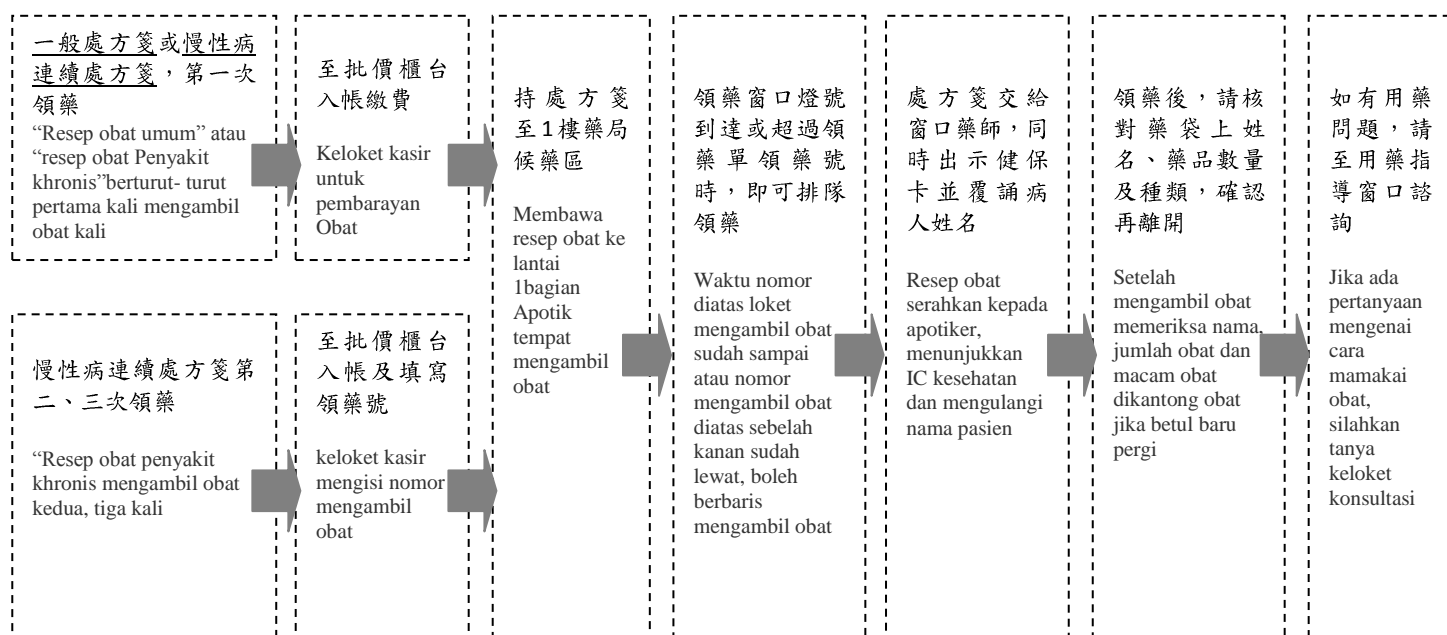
一般處方箋或慢性病連續處方箋，第一次領藥
“Resep obat umum” atau “resep obat Penyakit khronis”berturut- turut pertama kali mengambil obat kali

至批價櫃台入帳繳費
Keloket kasir untuk pembarayan Obat

慢性病連續處方箋第二、三次領藥
“Resep obat penyakit khronis mengambil obat kedua, tiga kali

至批價櫃台入帳及填寫領藥號
keloket kasir mengisi nomor mengambil obat

持處方箋至1樓藥局候藥區
Membawa resep obat ke lantai 1bagian Apotik tempat mengambil obat

領藥窗口燈號到達或超過領藥單領藥號時，即可排隊領藥
Waktu nomor diatas loket mengambil obat sudah sampai atau nomor mengambil obat diatas sebelah kanan sudah lewat, boleh berbaris mengambil obat

處方箋交給窗口藥師，同時出示健保卡並覆誦病人姓名
Resep obat serahkan kepada apotiker, menunjukkan IC kesehatan dan mengulangi nama pasien

領藥後，請核對藥袋上姓名、藥品數量及種類，確認再離開
Setelah mengambil obat memeriksa nama, jumlah obat dan macam obat dikantong obat jika betul baru pergi

如有用藥問題，請至用藥指導窗口諮詢
Jika ada pertanyaan mengenai cara mamakai obat, silahkan tanya keloket konsultasi